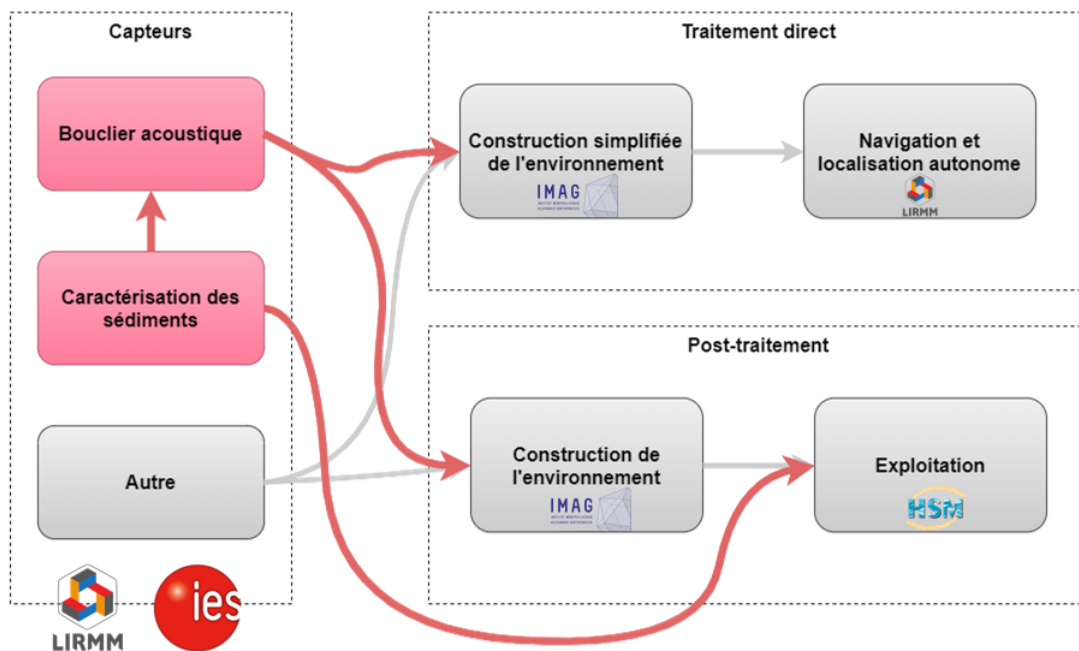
Capteurs

Bouclier acoustique

Caractérisation des sédiments

Autre

LIRMM

ies

Traitement direct

Construction simplifiée de l'environnement

IMAG

Navigation et localisation autonome

LIRMM

Post-traitement

Construction de l'environnement

IMAG

Exploitation

HSM